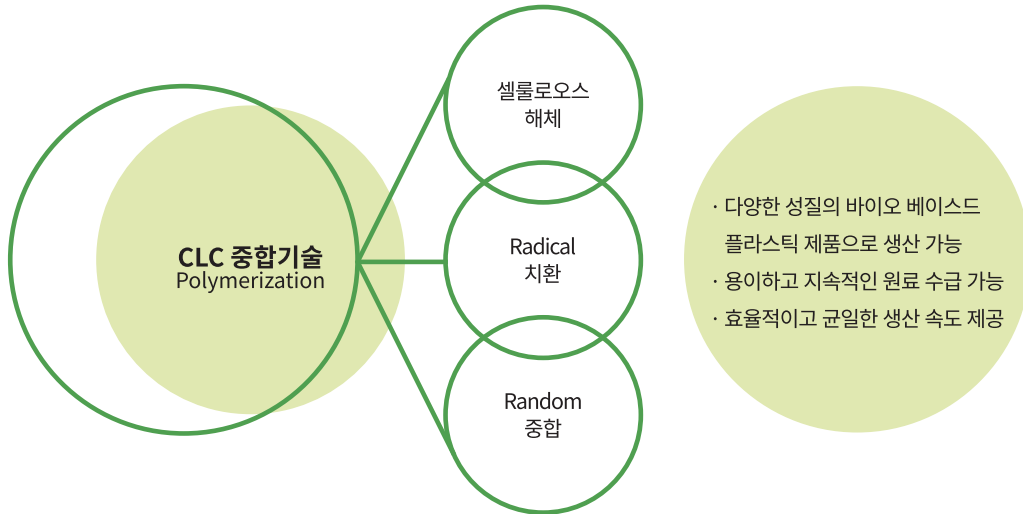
CLC 중합기술
Polymerization

셀룰로오스
해체

Radical
치환

Random
중합

· 다양한 성질의 바이오 베이스드 플라스틱 제품으로 생산 가능
· 용이하고 지속적인 원료 수급 가능
· 효율적이고 균일한 생산 속도 제공